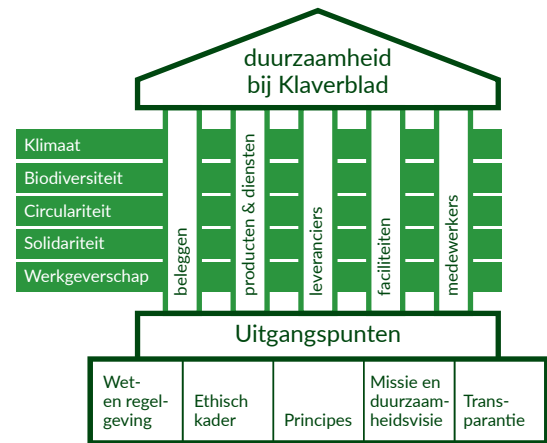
duurzaamheid bij Klaverblad

Klimaat
Biodiversiteit
Circulariteit
Solidariteit
Werkgeverschap

beleggen
producten & diensten
leveranciers
faciliteiten
medewerkers

Uitgangspunten

| Wet- en regelgeving | Ethisch kader | Principes | Missie en duurzaamheidsvisie | Transparantie |
|---|---|---|---|---|